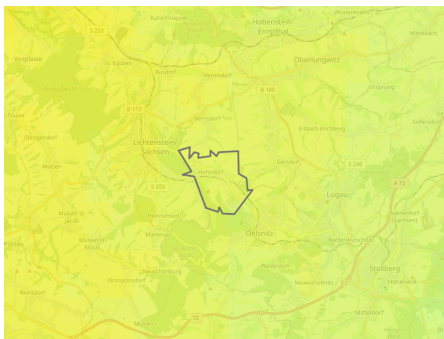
Kuhschnappel
Hohenstein-Ernstthal
Wüstenbrand
Wittsdorf
Waldenburg
St. Egidien
Rüsdorf
Oberlungwitz
Hermsdorf
Gersdorf
Erlbach-Kirchberg
Lichtenstein/Sachsen
Stangendorf
Mülsen
Heinrichsort
Lugau
Oelsnitz
Neuwürschnitz
Stollberg
Mülsen St. Jacob
Marienau
Neuschönburg
Ortmannsdorf
Reinsdorf
Niederwürschnitz
Hohndorf
Niederzwönitz
S 255
B 173
B 180
S 246
A 72
A 72
S 242